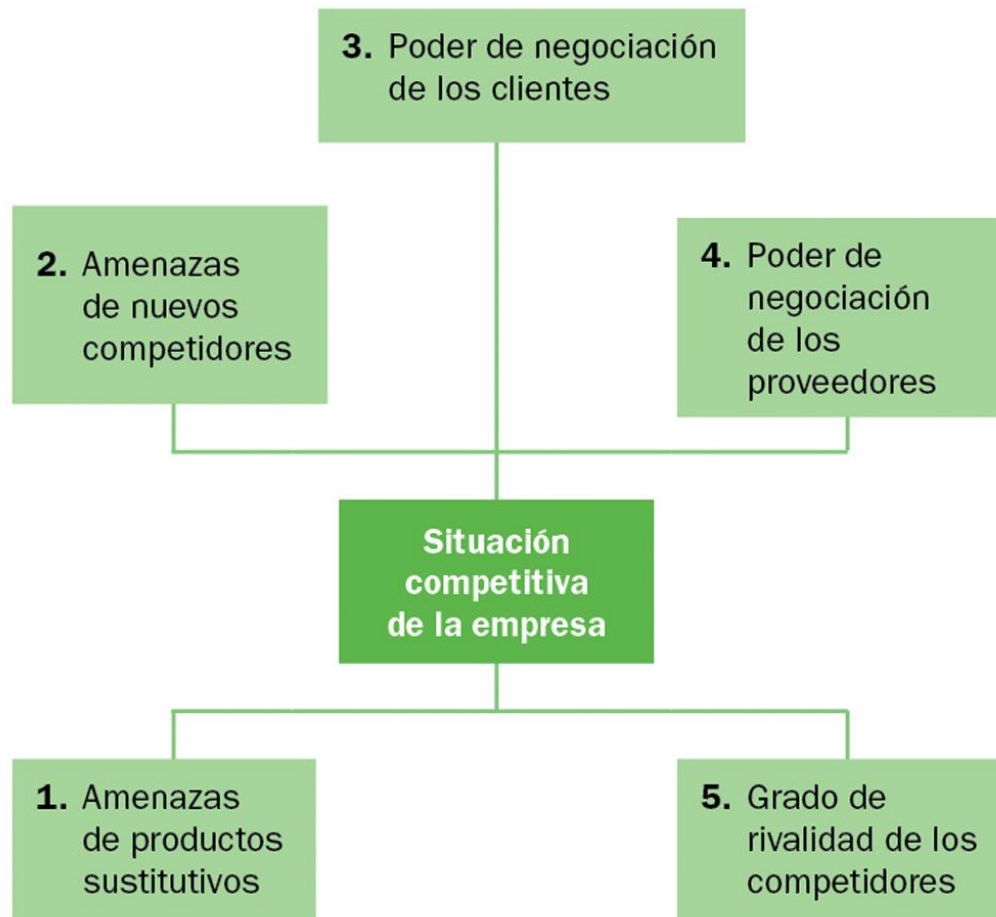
3. Poder de negociación de los clientes

2. Amenazas de nuevos competidores

4. Poder de negociación de los proveedores

Situación competitiva de la empresa

1. Amenazas de productos sustitutivos

5. Grado de rivalidad de los competidores